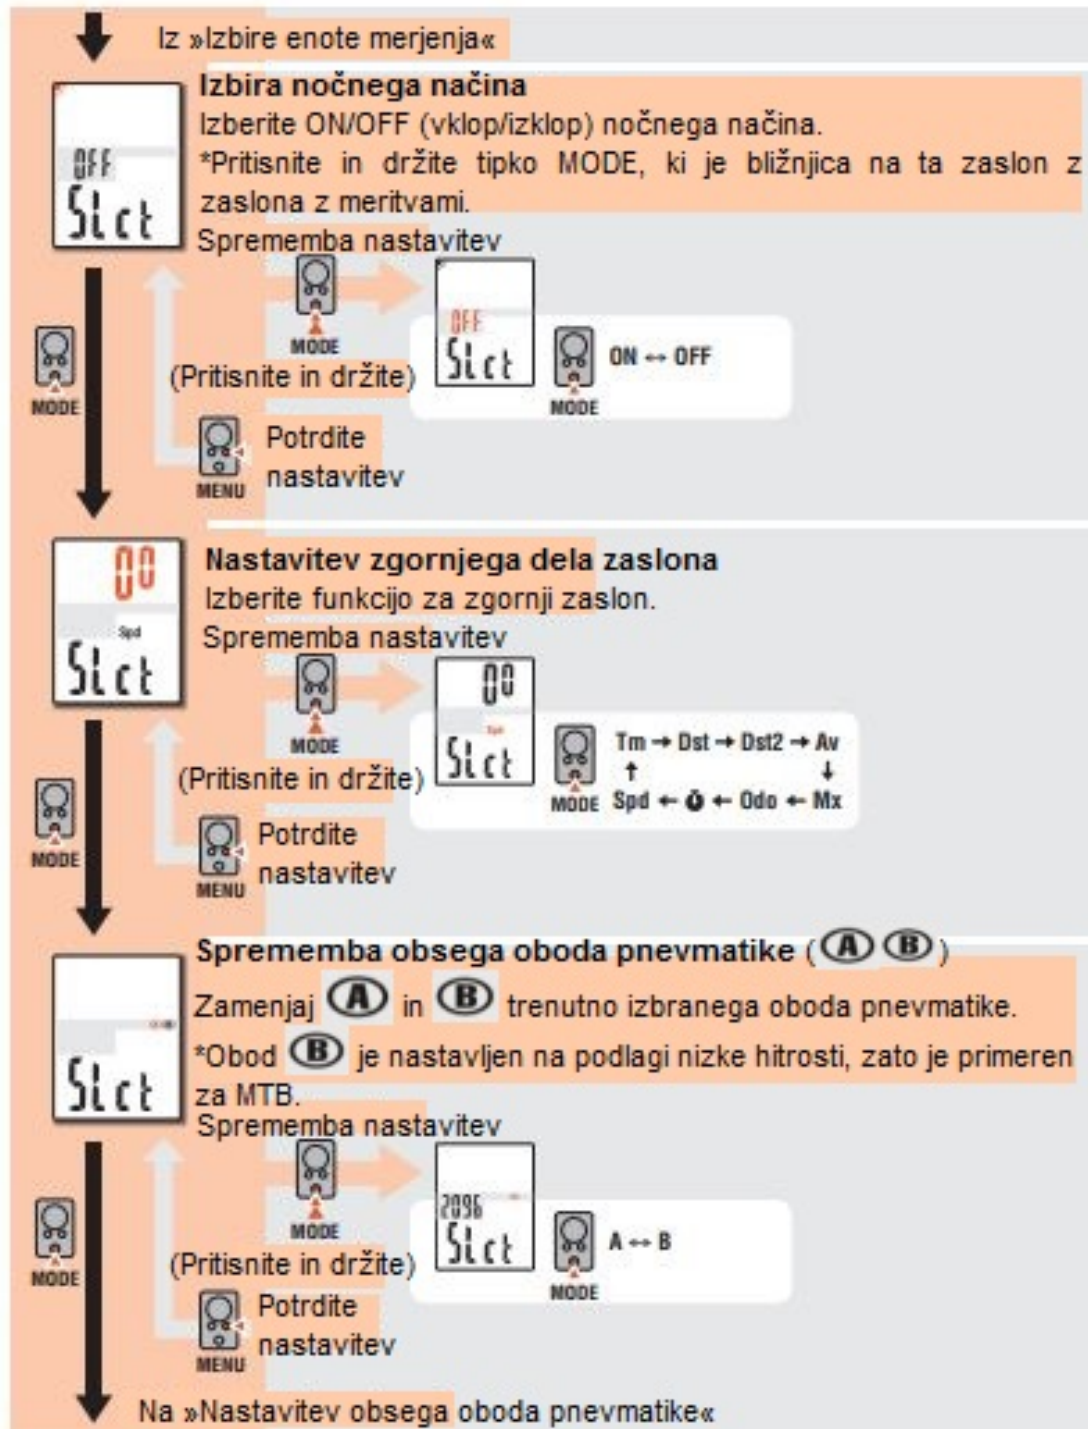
Iz »Izbire enote merjenja«

OFF
SLct

Izbira nočnega načina
Izberite ON/OFF (vklop/izklop) nočnega načina.
*Pritisnite in držite tipko MODE, ki je bližnjica na ta zaslon z zaslona z meritvami.
Sprememba nastavitev

MODE
(Pritisnite in držite)
OFF
SLct
MODE
ON ↔ OFF
MODE
MENU
Potrdite nastavitev

00
Spd
SLct

Nastavitev zgornjega dela zaslona
Izberite funkcijo za zgornji zaslon.
Sprememba nastavitev

MODE
(Pritisnite in držite)
00
SLct
MODE
Tm → Dst → Dst2 → Av
Spd ← ⏱ ← Odo ← Mx
MODE
MENU
Potrdite nastavitev

SLct

Sprememba obsega oboda pnevmatike (Ⓐ Ⓑ)
Zamenjaj Ⓐ in Ⓑ trenutno izbranega oboda pnevmatike.
*Obod Ⓑ je nastavljen na podlagi nizke hitrosti, zato je primeren za MTB.
Sprememba nastavitev

MODE
(Pritisnite in držite)
2096
SLct
MODE
A ↔ B
MODE
MENU
Potrdite nastavitev

Na »Nastavitev obsega oboda pnevmatike«